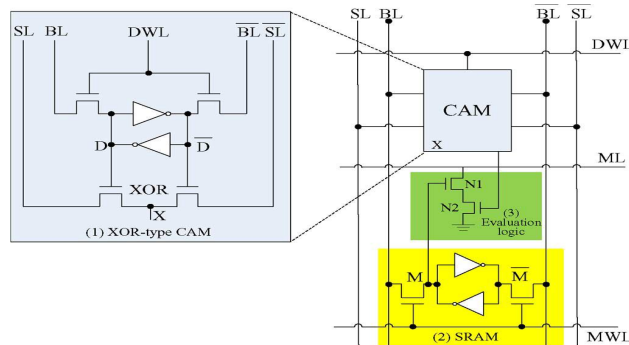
SL BL DWL $\overline{BL}$ $\overline{SL}$

D $\overline{D}$

XOR

X

(1) XOR-type CAM

SL BL $\overline{BL}$ $\overline{SL}$

DWL

CAM

X

ML

N1

N2

(3) Evaluation logic

M $\overline{M}$

(2) SRAM

MWL